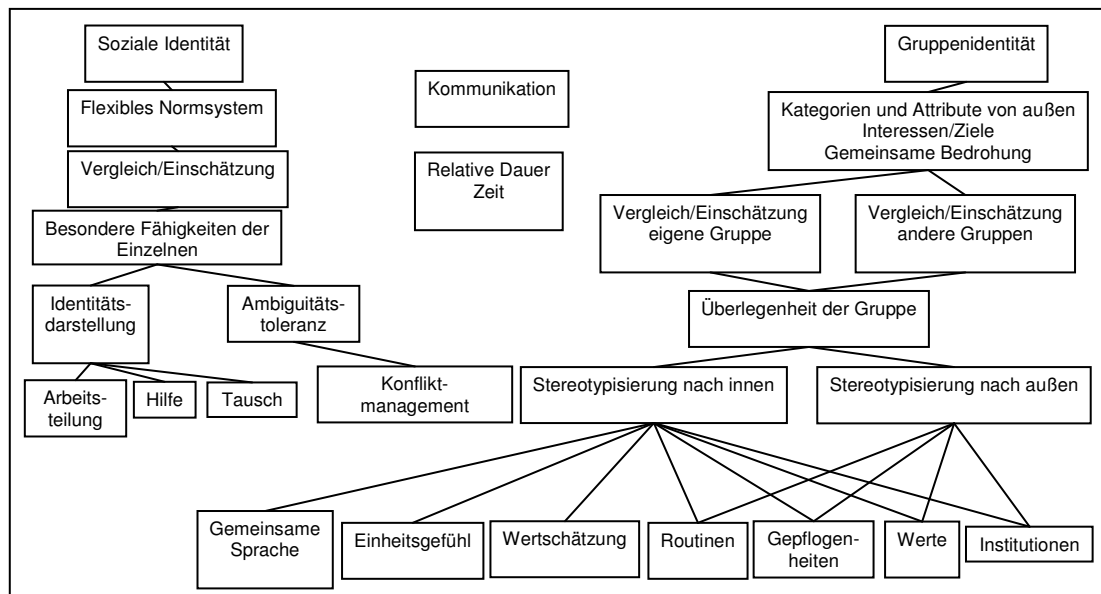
Soziale Identität

Flexibles Normsystem

Vergleich/Einschätzung

Besondere Fähigkeiten der Einzelnen

Identitätsdarstellung

Ambiguitätstoleranz

Arbeitsteilung

Hilfe

Tausch

Kommunikation

Relative Dauer Zeit

Konfliktmanagement

Gruppenidentität

Kategorien und Attribute von außen Interessen/Ziele Gemeinsame Bedrohung

Vergleich/Einschätzung eigene Gruppe

Vergleich/Einschätzung andere Gruppen

Überlegenheit der Gruppe

Stereotypisierung nach innen

Stereotypisierung nach außen

Gemeinsame Sprache

Einheitsgefühl

Wertschätzung

Routinen

Gepflogenheiten

Werte

Institutionen